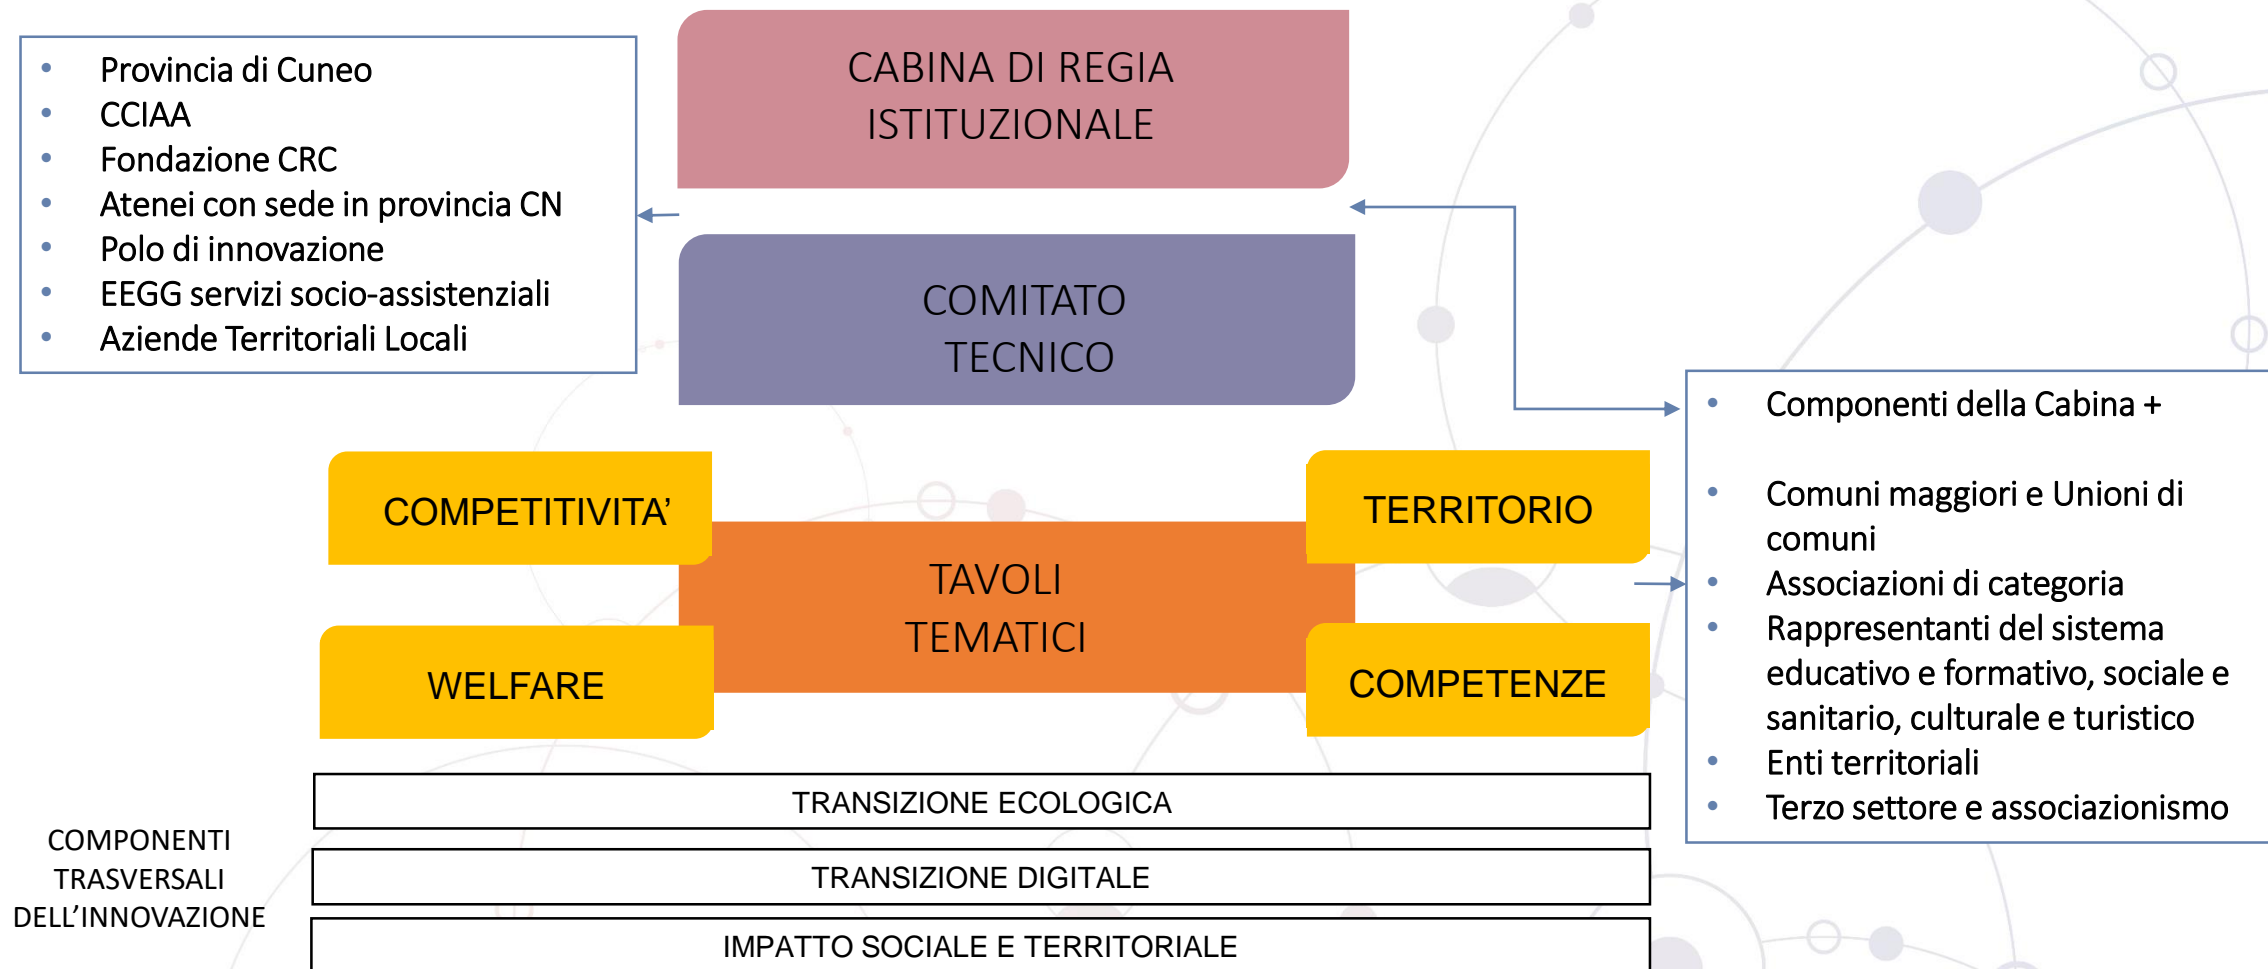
- Provincia di Cuneo
- CCIAA
- Fondazione CRC
- Atenei con sede in provincia CN
- Polo di innovazione
- EEGG servizi socio-assistenziali
- Aziende Territoriali Locali

CABINA DI REGIA ISTITUZIONALE

COMITATO TECNICO

- Componenti della Cabina +

- Comuni maggiori e Unioni di comuni
- Associazioni di categoria
- Rappresentanti del sistema educativo e formativo, sociale e sanitario, culturale e turistico
- Enti territoriali
- Terzo settore e associazionismo

COMPETITIVITA'

TERRITORIO

TAVOLI TEMATICI

WELFARE

COMPETENZE

COMPONENTI TRASVERSALI DELL'INNOVAZIONE

TRANSIZIONE ECOLOGICA

TRANSIZIONE DIGITALE

IMPATTO SOCIALE E TERRITORIALE